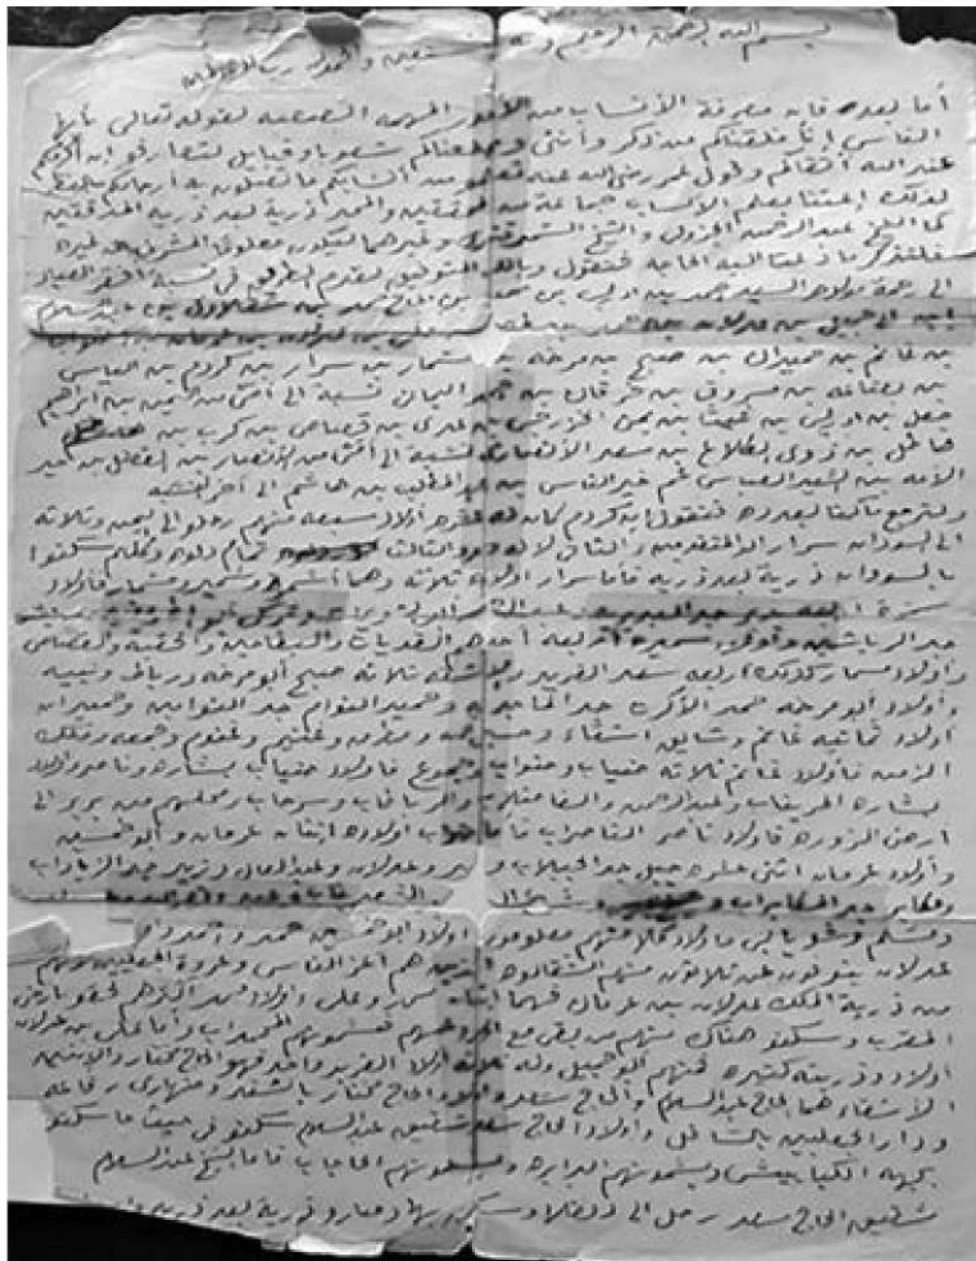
بسم الله الرحمن الرحيم و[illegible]
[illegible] و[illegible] رب العالمين

أما بعد فإن معرفة الأنساب من الأمور المهمة المستحسنة لقوله تعالى يا أيها الناس إنا خلقناكم من ذكر وأنثى وجعلناكم شعوبا وقبائل لتعارفوا إن أكرمكم عند الله أتقاكم وقول عمر رضي الله عنه تعلموا من أنسابكم ما تصلون به أرحامكم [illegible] لذلك اهتمتا بعلم الأنساب جماعة من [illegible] والمجد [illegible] من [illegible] كالشيخ عبد الرحمن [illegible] والشيخ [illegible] وغيرهما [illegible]
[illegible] إلى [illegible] السيد محمد بن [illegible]
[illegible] بن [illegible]
بن غانم بن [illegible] بن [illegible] بن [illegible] بن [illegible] بن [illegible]
بن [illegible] بن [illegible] بن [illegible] بن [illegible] بن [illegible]
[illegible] بن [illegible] بن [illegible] بن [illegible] بن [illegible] بن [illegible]
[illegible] بن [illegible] بن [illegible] بن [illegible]
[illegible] بن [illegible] بن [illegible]
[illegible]
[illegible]
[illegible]
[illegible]
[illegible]
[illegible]
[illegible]
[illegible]
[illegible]
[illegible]
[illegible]
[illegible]
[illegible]
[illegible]
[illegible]
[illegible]
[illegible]
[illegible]
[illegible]
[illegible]
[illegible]
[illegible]